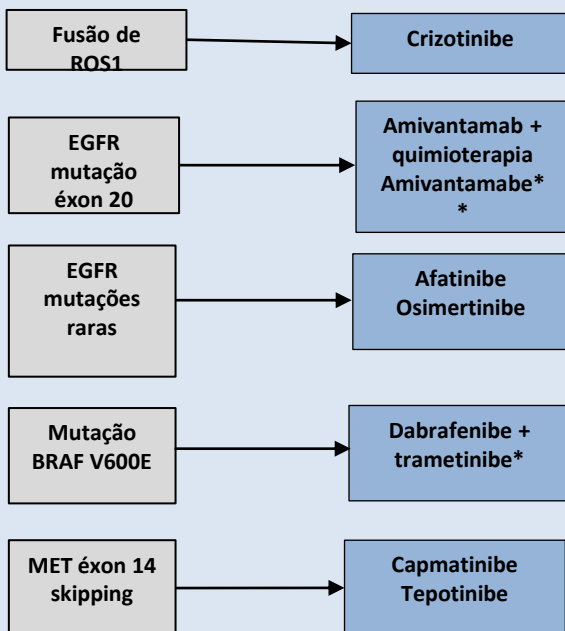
Fusão de ROS1

Crizotinibe

EGFR mutação éxon 20

Amivantamab + quimioterapia Amivantamabe* *

EGFR mutações raras

Afatinibe Osimertinibe

Mutação BRAF V600E

Dabrafenibe + trametinibe*

MET éxon 14 skipping

Capmatinibe Tepotinibe